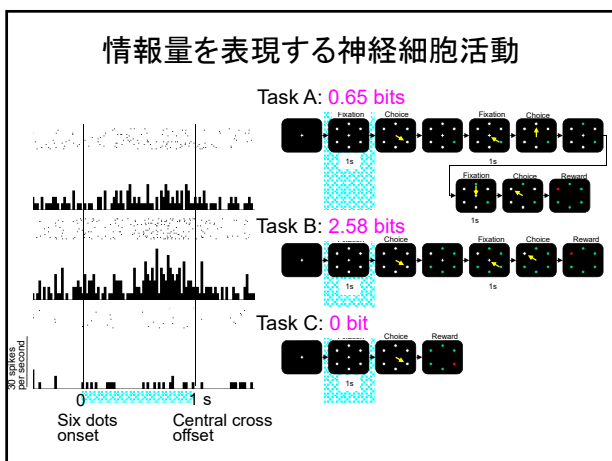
情報量を表現する神経細胞活動

Task A: 0.65 bits

Fixation

Choice

Fixation

Choice

1s

1s

Fixation

Choice

Reward

1s

Task B: 2.58 bits

Choice

Fixation

Choice

Reward

1s

1s

Task C: 0 bit

Choice

Reward

1s

30 spikes per second

0

1 s

Six dots onset

Central cross offset